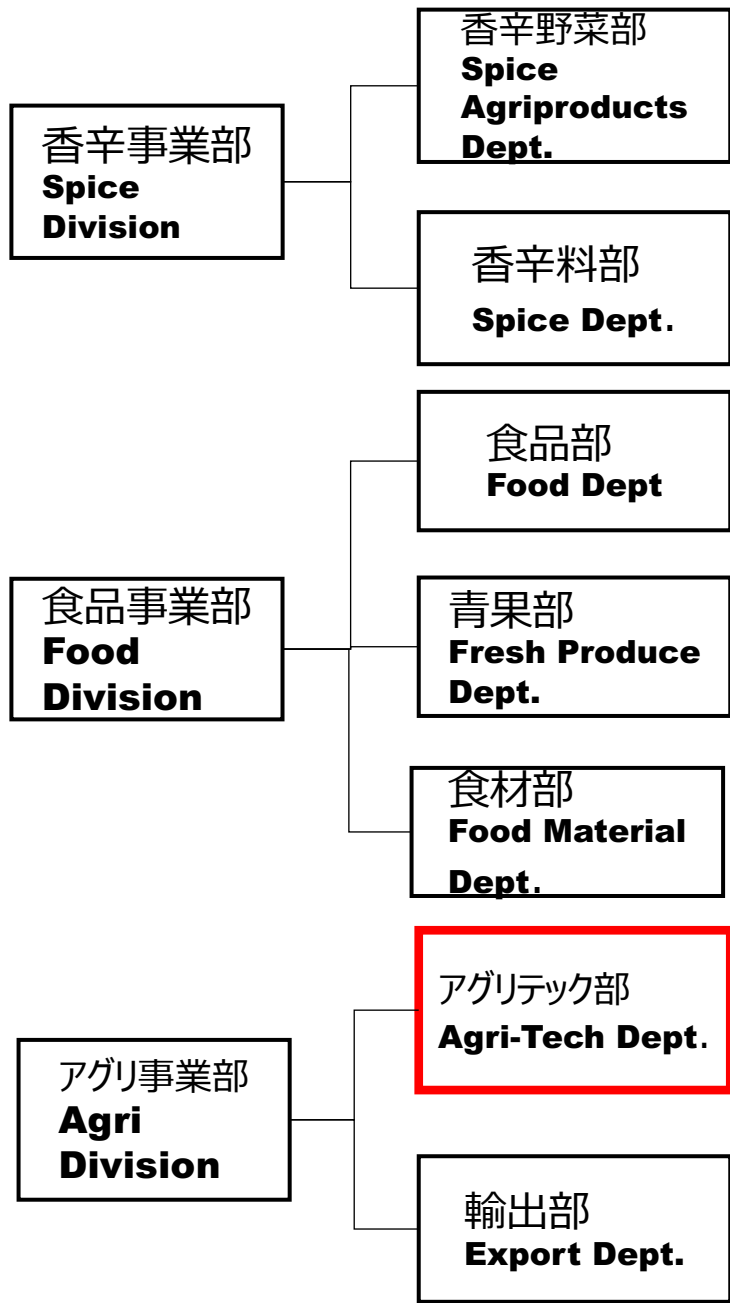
香辛事業部
Spice Division

香辛野菜部
Spice Agriproducts Dept.

香辛料部
Spice Dept.

食品事業部
Food Division

食品部
Food Dept

青果部
Fresh Produce Dept.

食材部
Food Material Dept.

アグリ事業部
Agri Division

アグリテック部
Agri-Tech Dept.

輸出部
Export Dept.